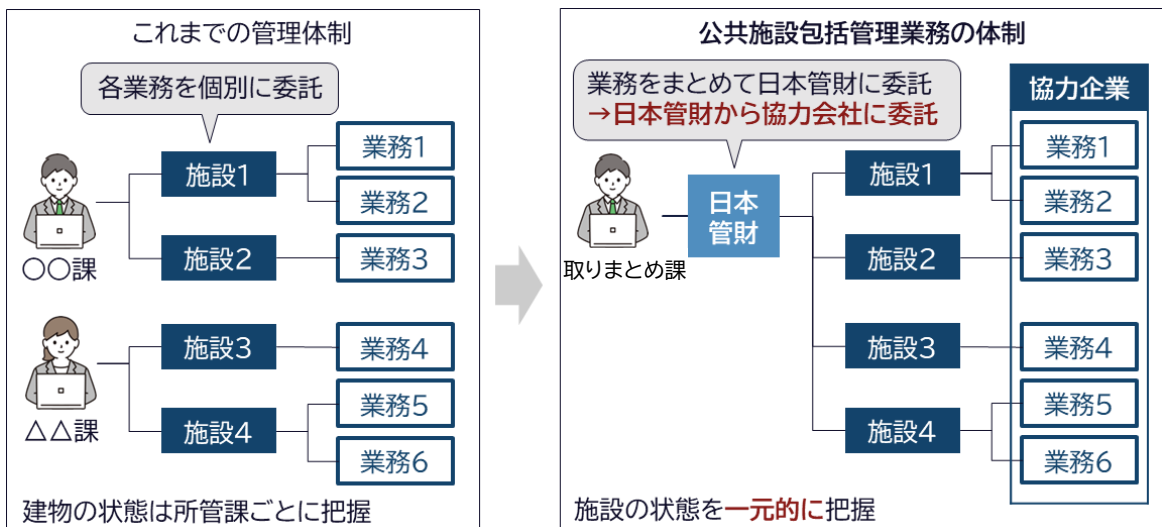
これまでの管理体制

各業務を個別に委託

○○課

施設1

業務1

業務2

施設2

業務3

△△課

施設3

業務4

施設4

業務5

業務6

建物の状態は所管課ごとに把握

公共施設包括管理業務の体制

業務をまとめて日本管財に委託
→日本管財から協力会社に委託

協力企業

取りまとめ課

日本管財

施設1

業務1

業務2

施設2

業務3

施設3

業務4

施設4

業務5

業務6

施設の状態を一元的に把握